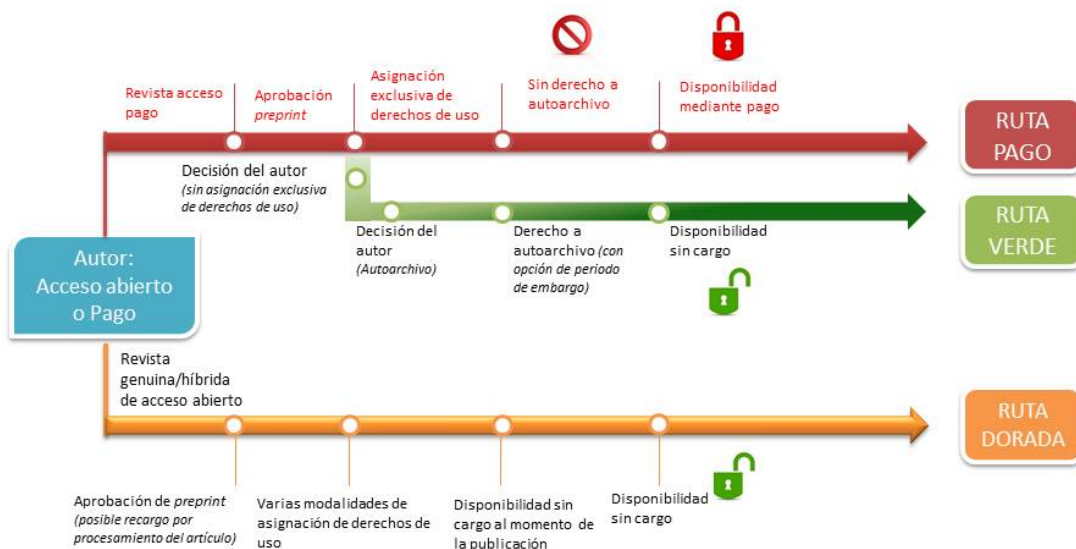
Revista acceso pago

Aprobación *preprint*

Asignación exclusiva de derechos de uso

Sin derecho a autoarchivo

Disponibilidad mediante pago

RUTA PAGO

Decisión del autor
*(sin asignación exclusiva de derechos de uso)*

Decisión del autor
*(Autoarchivo)*

Derecho a autoarchivo *(con opción de periodo de embargo)*

Disponibilidad sin cargo

RUTA VERDE

Autor: Acceso abierto o Pago

Revista genuina/híbrida de acceso abierto

RUTA DORADA

Aprobación de *preprint*
*(posible recargo por procesamiento del artículo)*

Varias modalidades de asignación de derechos de uso

Disponibilidad sin cargo al momento de la publicación

Disponibilidad sin cargo